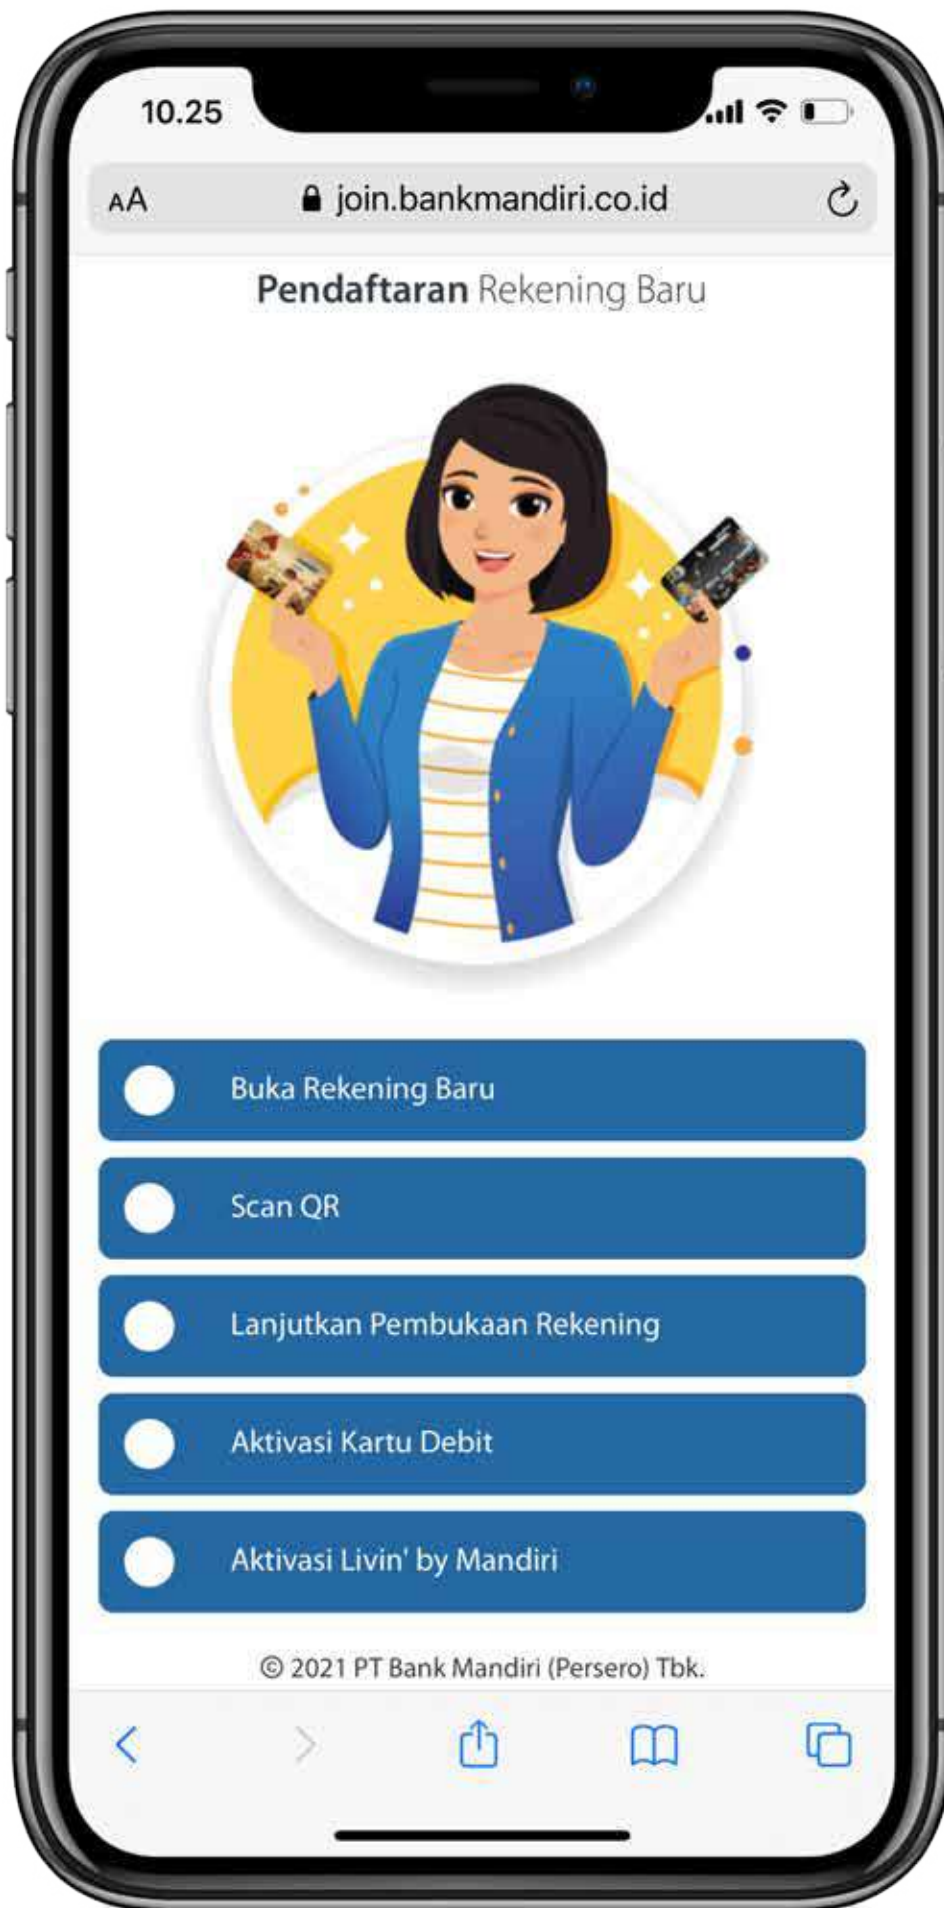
10.25

AA join.bankmandiri.co.id

Pendaftaran Rekening Baru

Buka Rekening Baru

Scan QR

Lanjutkan Pembukaan Rekening

Aktivasi Kartu Debit

Aktivasi Livin' by Mandiri

© 2021 PT Bank Mandiri (Persero) Tbk.